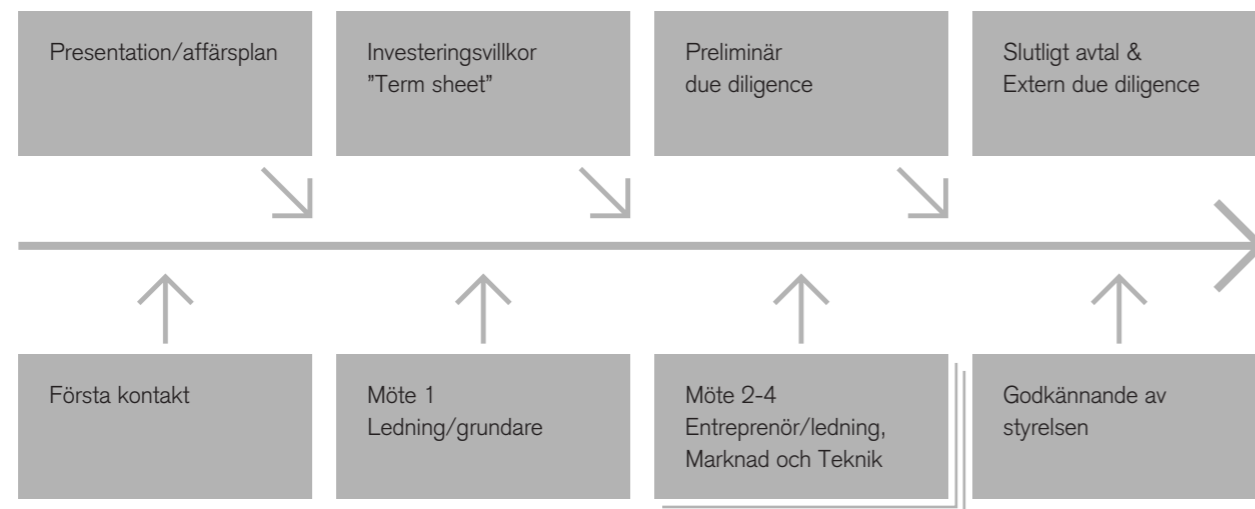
Presentation/affärsplan

Investeringsvillkor
"Term sheet"

Preliminär
due diligence

Slutligt avtal &
Extern due diligence

Första kontakt

Möte 1
Ledning/grundare

Möte 2-4
Entreprenör/ledning,
Marknad och Teknik

Godkännande av
styrelsen